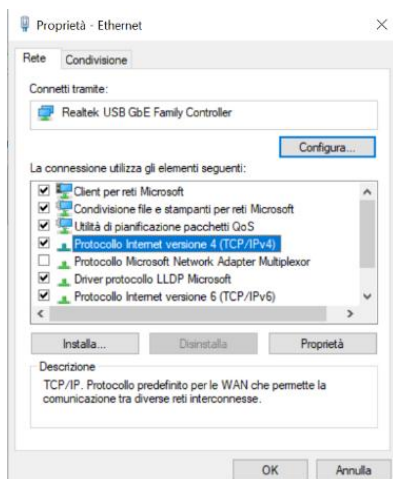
Proprietà - Ethernet

Rete
Condivisione

Connetti tramite:

Realtek USB GbE Family Controller

Configura...

La connessione utilizza gli elementi seguenti:

Client per reti Microsoft
Condivisione file e stampanti per reti Microsoft
Utilità di pianificazione pacchetti QoS
Protocollo Internet versione 4 (TCP/IPv4)
Protocollo Microsoft Network Adapter Multiplexor
Driver protocollo LLDP Microsoft
Protocollo Internet versione 6 (TCP/IPv6)

Installa...
Disinstalla
Proprietà

Descrizione
TCP/IP. Protocollo predefinito per le WAN che permette la comunicazione tra diverse reti interconnesse.

OK
Annulla